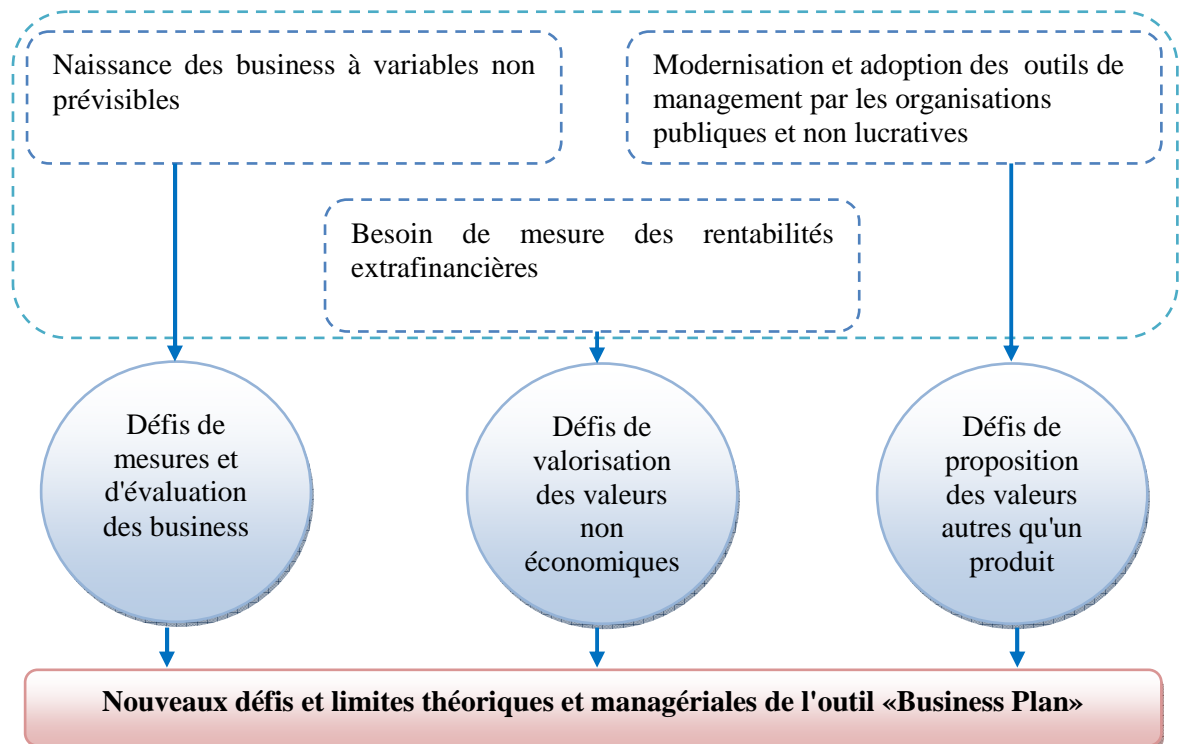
Naissance des business à variables non prévisibles

Modernisation et adoption des outils de management par les organisations publiques et non lucratives

Besoin de mesure des rentabilités extrafinancières

Défis de mesures et d'évaluation des business

Défis de valorisation des valeurs non économiques

Défis de proposition des valeurs autres qu'un produit

Nouveaux défis et limites théoriques et managériales de l'outil «Business Plan»